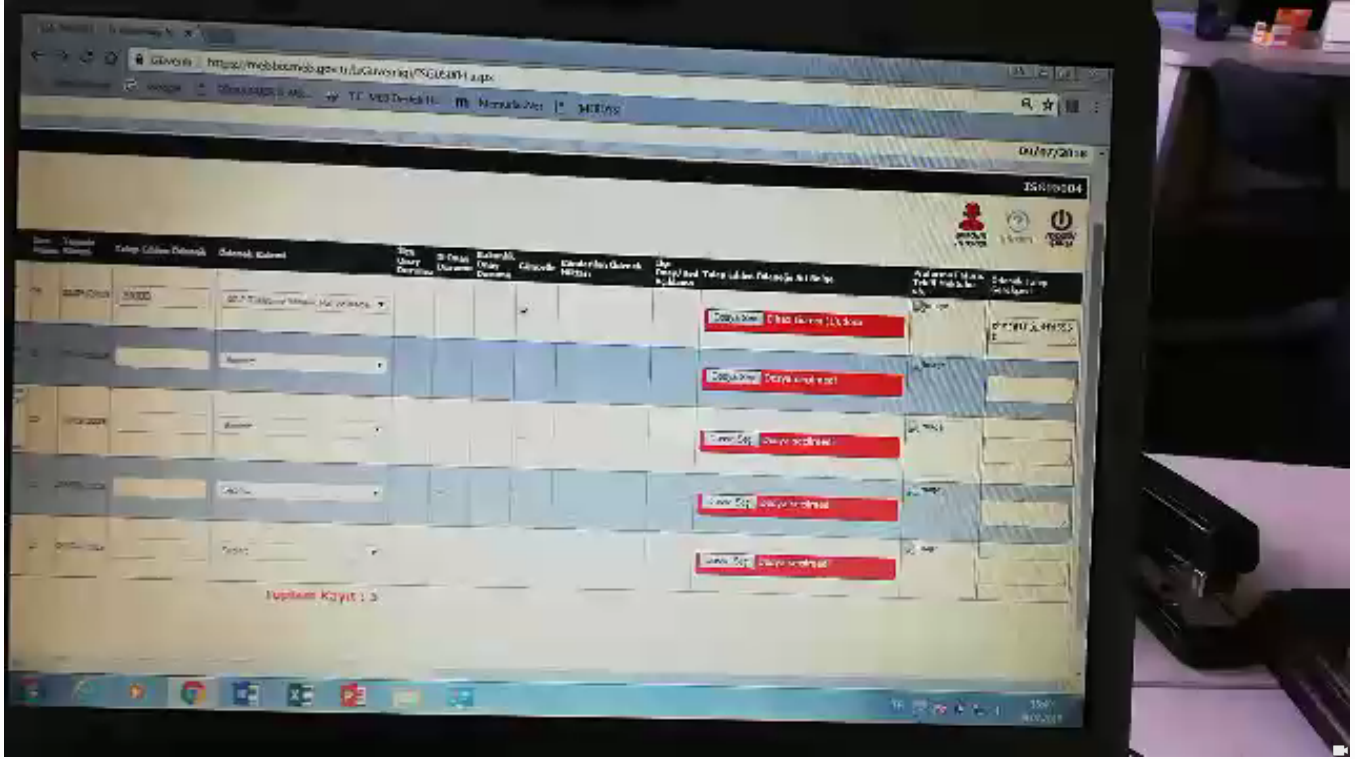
Güvenli | https://mebbis.meb.gov.tr/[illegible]/TSG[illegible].aspx

Google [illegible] T.C. MEB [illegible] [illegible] MEBBIS

06/07/2018

TSG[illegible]

Talep Edilen Ödenek | Ödenek Kalemi | Ödenek Talep Gerekçesi

Dosya Seç | Dosya seçilmedi

Dosya Seç | Dosya seçilmedi

Dosya Seç | Dosya seçilmedi

Dosya Seç | Dosya seçilmedi

Dosya Seç | Dosya seçilmedi

Toplam Kayıt : 5